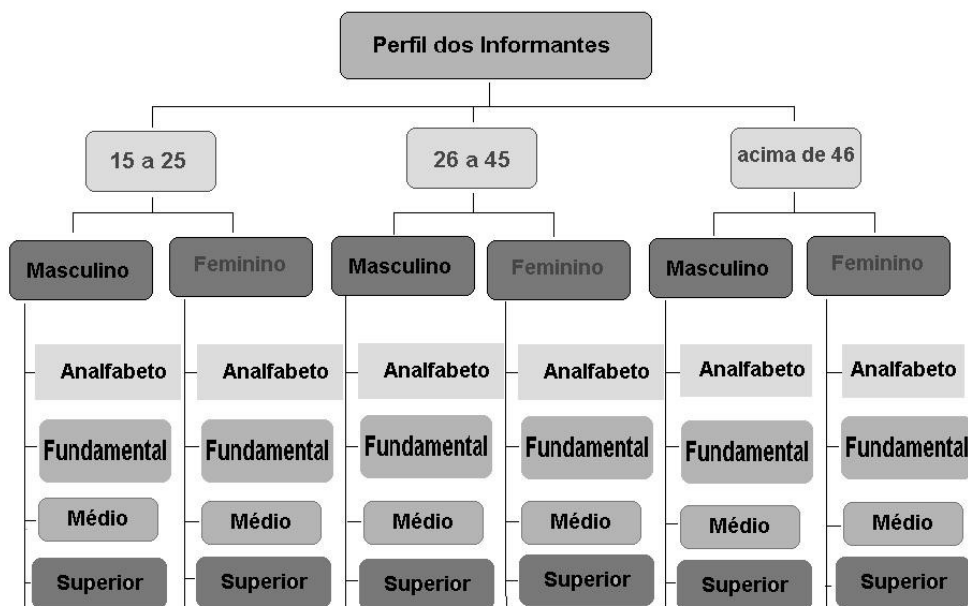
Perfil dos Informantes

15 a 25

Masculino

Analfabeto

Fundamental

Médio

Superior

Feminino

Analfabeto

Fundamental

Médio

Superior

26 a 45

Masculino

Analfabeto

Fundamental

Médio

Superior

Feminino

Analfabeto

Fundamental

Médio

Superior

acima de 46

Masculino

Analfabeto

Fundamental

Médio

Superior

Feminino

Analfabeto

Fundamental

Médio

Superior